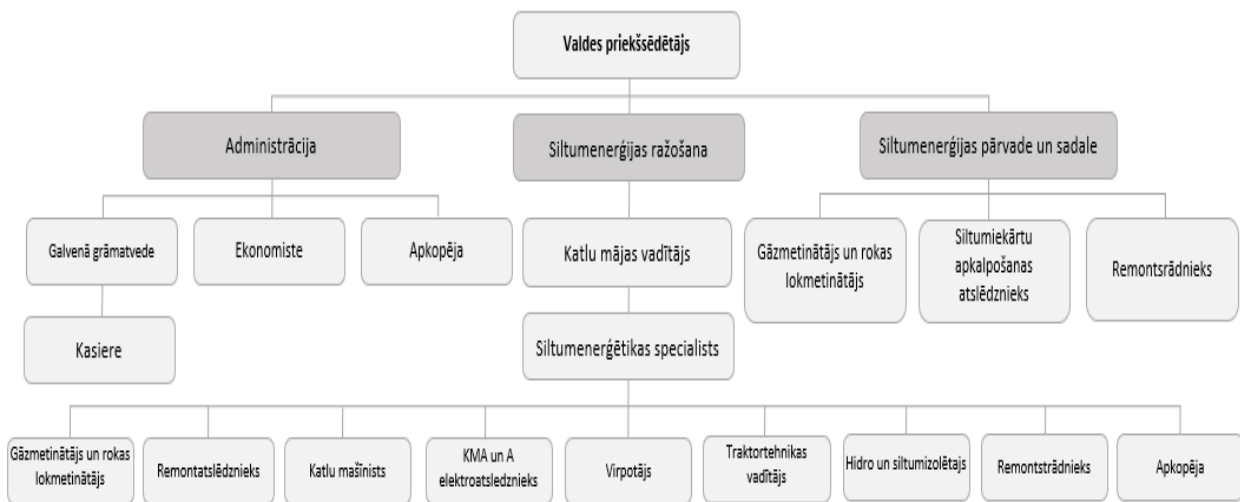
Valdes priekšsēdētājs

Administrācija

Siltumenerģijas ražošana

Siltumenerģijas pārvade un sadale

Galvenā grāmatvede

Ekonomiste

Apkopēja

Katlu mājas vadītājs

Gāzmetinātājs un rokas lokmetinātājs

Siltumiekārtu apkalpošanas atslēdznieks

Remontsrādnieks

Kasiere

Siltumenerģētikas specialists

Gāzmetinātājs un rokas lokmetinātājs

Remontatslēdznieks

Katlu mašīnists

KMA un A elektroatsledznieks

Virpotājs

Traktortehnikas vadītājs

Hidro un siltumizolētājs

Remontstrādnieks

Apkopēja